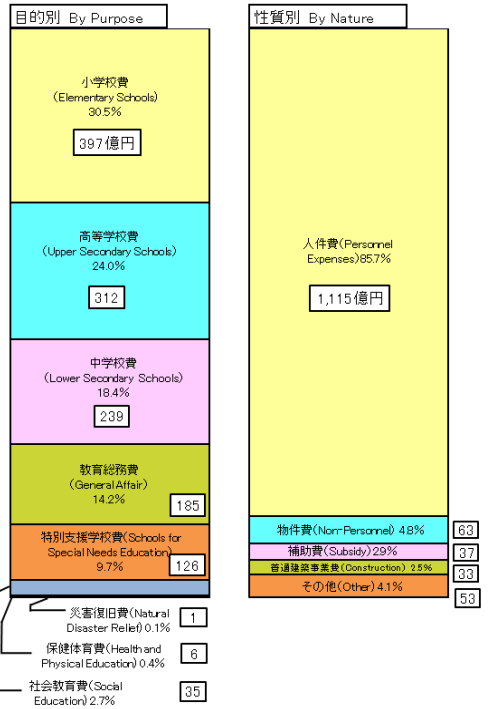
目的別 By Purpose

小学校費
(Elementary Schools)
30.5%

397億円

高等学校費
(Upper Secondary Schools)
24.0%

312

中学校費
(Lower Secondary Schools)
18.4%

239

教育総務費
(General Affair)
14.2%

185

特別支援学校費(Schools for Special Needs Education)
9.7%

126

災害復旧費(Natural Disaster Relief) 0.1%

1

保健体育費(Health and Physical Education) 0.4%

6

社会教育費(Social Education) 2.7%

35

性質別 By Nature

人件費(Personnel Expenses)85.7%

1,115億円

物件費(Non-Personnel) 4.8%

63

補助費(Subsidy)2.9%

37

普通建設事業費(Construction) 2.5%

33

その他(Other) 4.1%

53